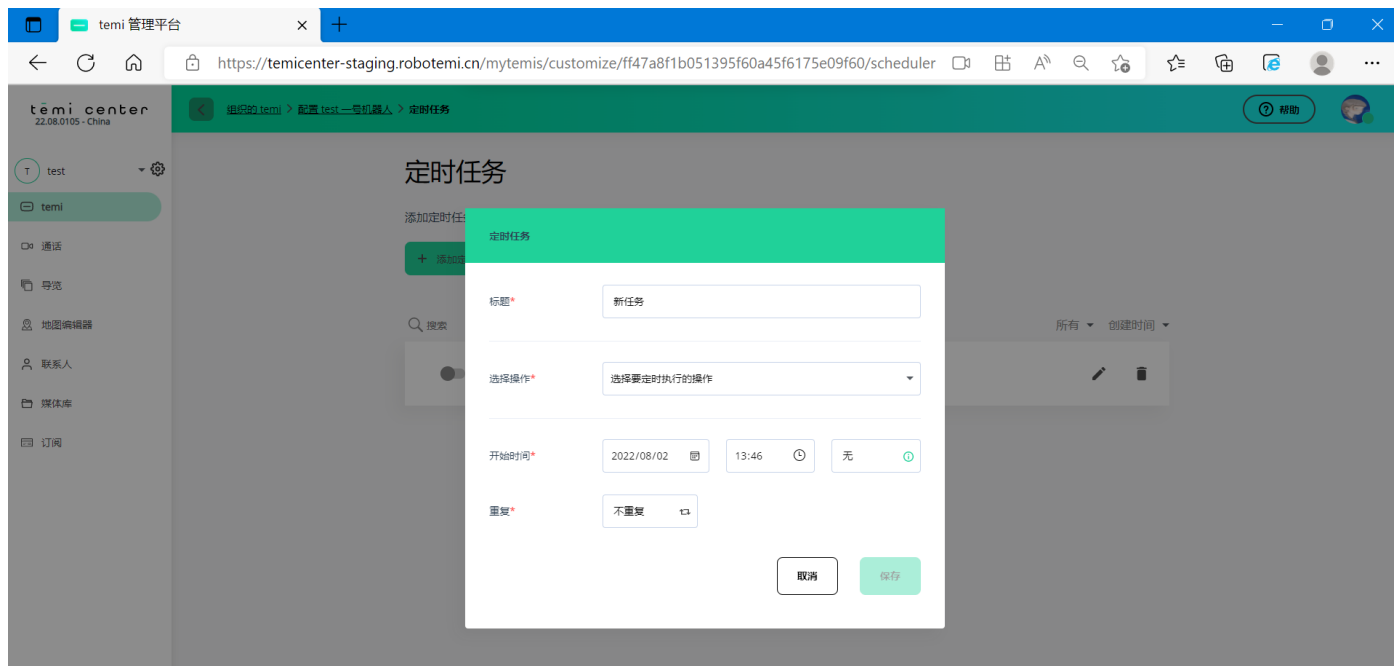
temi 管理平台

https://temicenter-staging.robotemi.cn/mytemis/customize/ff47a8f1b051395f60a45f6175e09f60/scheduler

temi center
22.08.0105 - China

组织的 temi > 配置 test 一号机器人 > 定时任务

帮助

T test

temi
通话
导览
地图编辑器
联系人
媒体库
订阅

定时任务

添加定时任

添加

搜索

所有 创建时间

定时任务

标题*
新任务

选择操作*
选择要定时执行的操作

开始时间*
2022/08/02
13:46
无

重复*
不重复

取消
保存